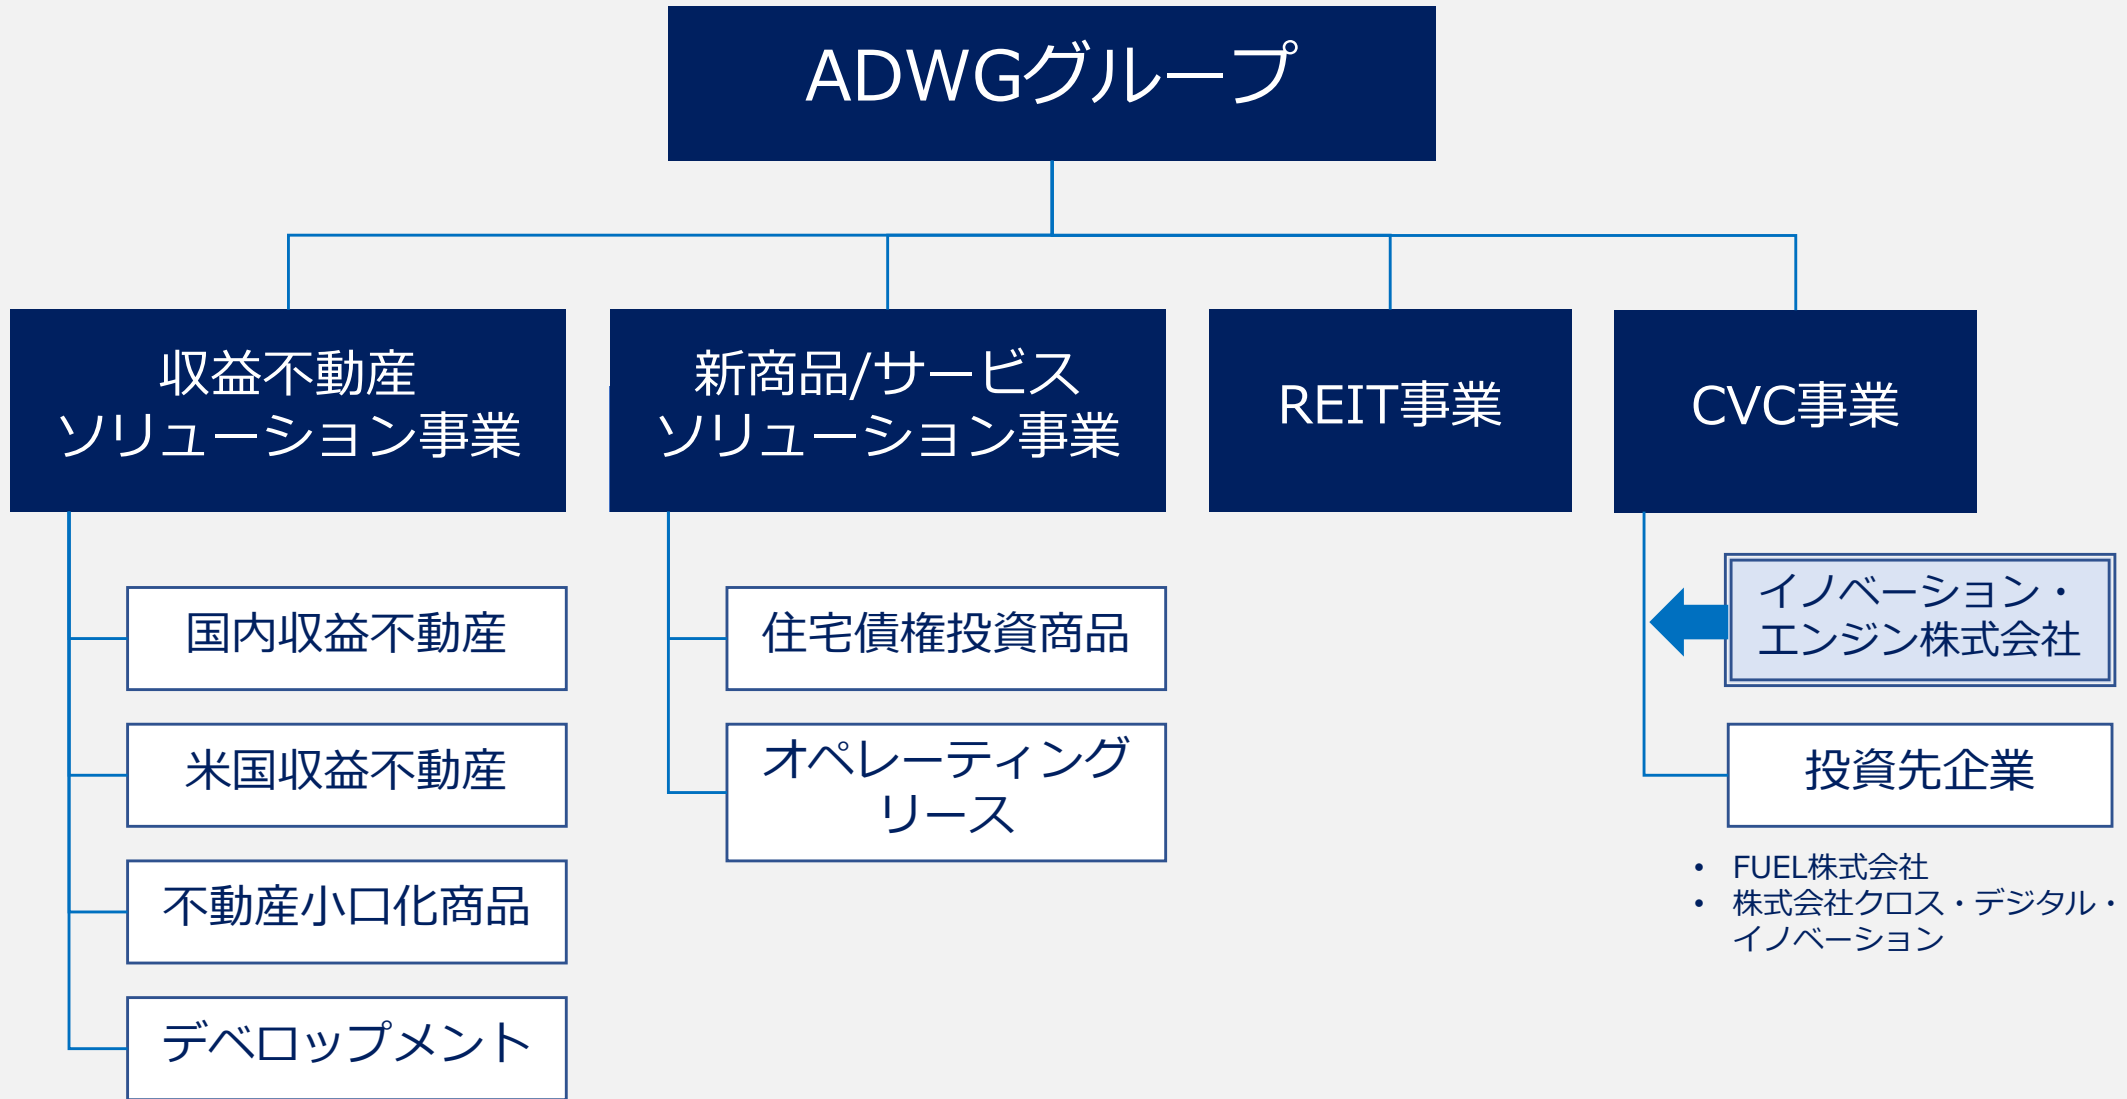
ADWGグループ

収益不動産
ソリューション事業

新商品/サービス
ソリューション事業

REIT事業

CVC事業

国内収益不動産

米国収益不動産

不動産小口化商品

デベロップメント

住宅債権投資商品

オペレーティング
リース

イノベーション・
エンジン株式会社

投資先企業

• FUEL株式会社
• 株式会社クロス・デジタル・イノベーション